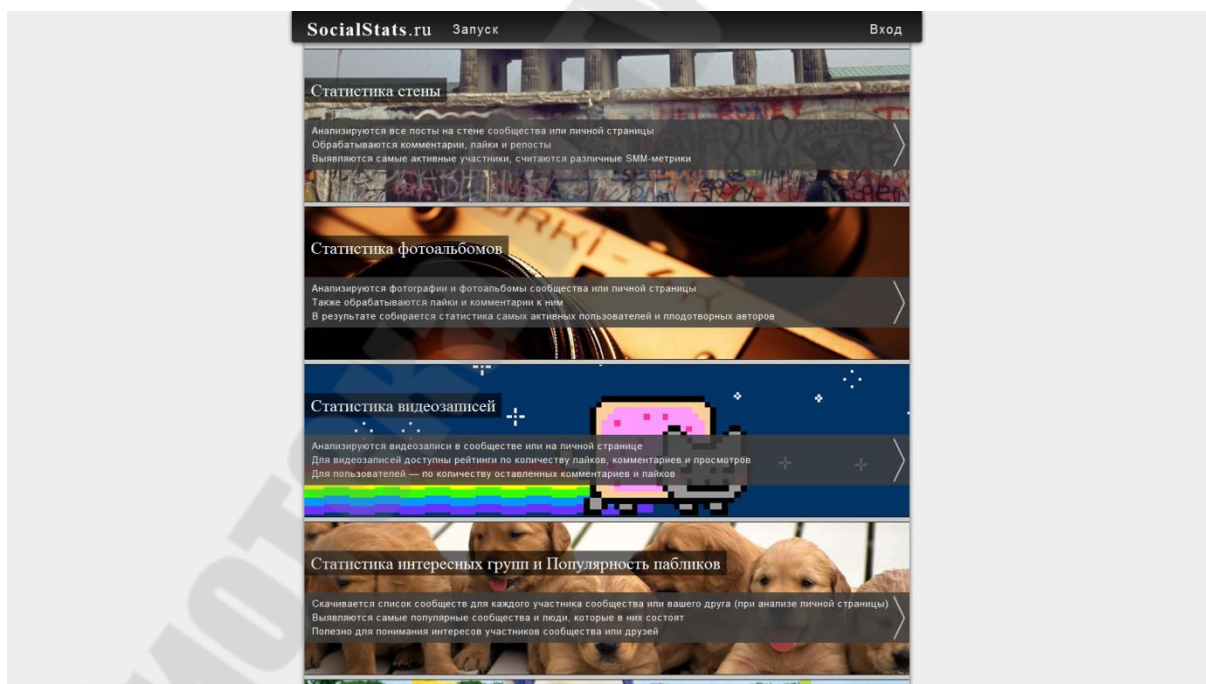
SocialStats.ru Запуск Вход

Статистика стены

Анализируются все посты на стене сообщества или личной страницы
Обрабатываются комментарии, лайки и репосты
Выявляются самые активные участники, считаются различные SMM-метрики

Статистика фотоальбомов

Анализируются фотографии и фотоальбомы сообщества или личной страницы
Также обрабатываются лайки и комментарии к ним
В результате собирается статистика самых активных пользователей и плодотворных авторов

Статистика видеозаписей

Анализируются видеозаписи в сообществе или на личной странице
Для видеозаписей доступны рейтинги по количеству лайков, комментариев и просмотров
Для пользователей — по количеству оставленных комментариев и лайков

Статистика интересных групп и Популярность пабликов

Скачивается список сообществ для каждого участника сообщества или вашего друга (при анализе личной страницы)
Выявляются самые популярные сообщества и люди, которые в них состоят
Полезно для понимания интересов участников сообщества или друзей